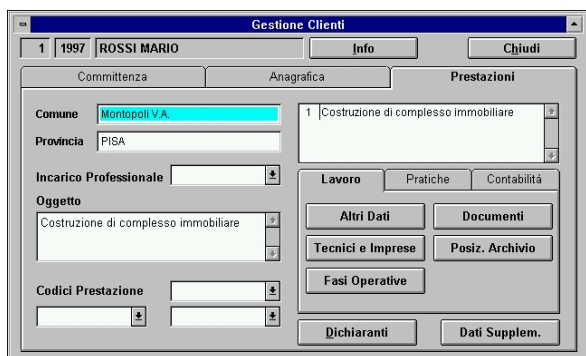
Gestione Clienti

1 | 1997 | ROSSI MARIO

Info

Chiudi

Committenza

Anagrafica

Prestazioni

Comune Montopoli V.A.

Provincia PISA

1 Costruzione di complesso immobiliare

Incarico Professionale

Oggetto

Costruzione di complesso immobiliare

Lavoro

Pratiche

Contabilità

Altri Dati

Documenti

Tecnici e Imprese

Posiz. Archivio

Fasi Operative

Codici Prestazione

Dichiaranti

Dati Supplem.